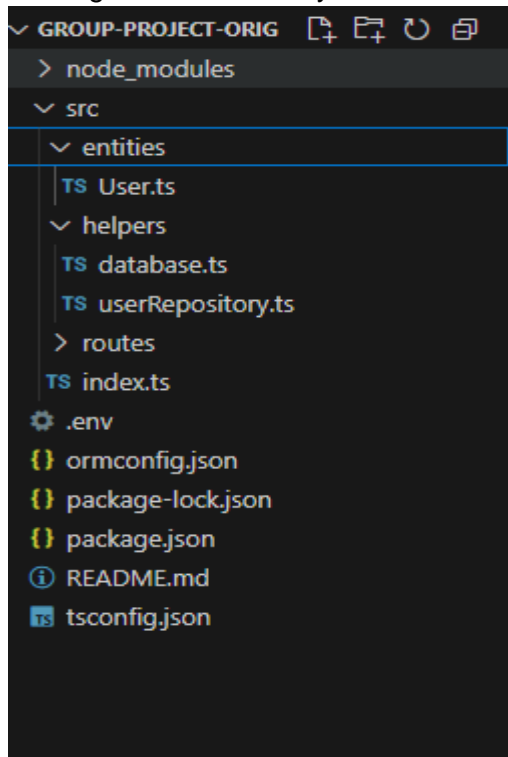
GROUP-PROJECT-ORIG

node_modules
src
entities
TS User.ts
helpers
TS database.ts
TS userRepository.ts
routes
TS index.ts
.env
{} ormconfig.json
{} package-lock.json
{} package.json
README.md
TS tsconfig.json